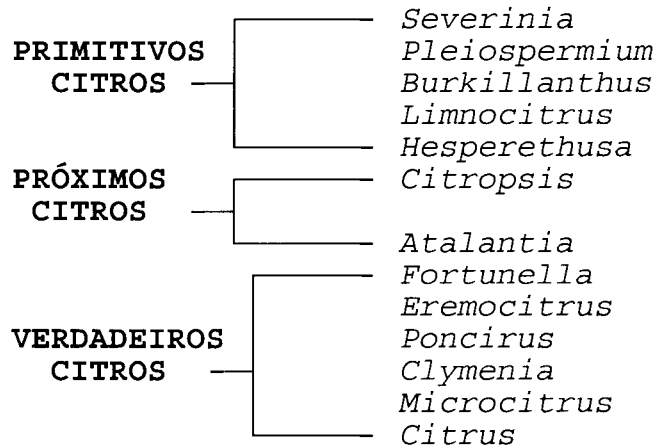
PRIMITIVOS CITROS

Severinia
Pleiospermium
Burkillanthus
Limnocitrus
Hesperethusa

PRÓXIMOS CITROS

Citropsis
Atalantia

VERDADEIROS CITROS

Fortunella
Eremocitrus
Poncirus
Clymenia
Microcitrus
Citrus